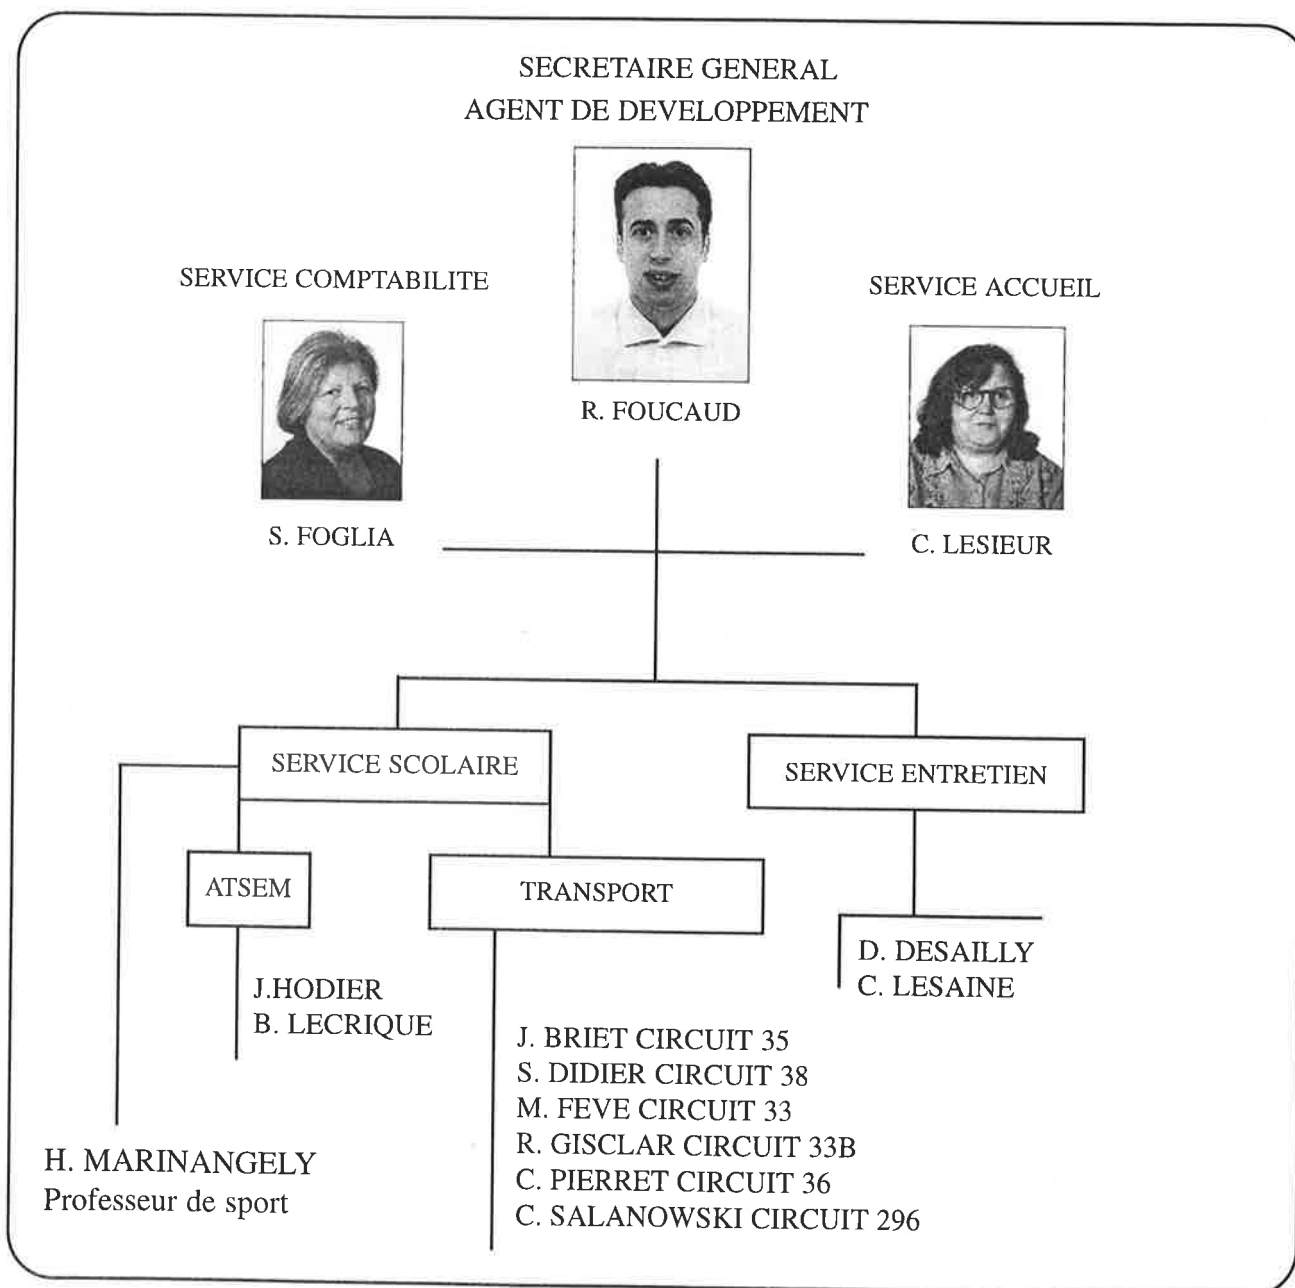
SECRETAIRE GENERAL
AGENT DE DEVELOPPEMENT

SERVICE COMPTABILITE

SERVICE ACCUEIL

R. FOUCAUD

S. FOGLIA

C. LESIEUR

SERVICE SCOLAIRE

SERVICE ENTRETIEN

ATSEM

TRANSPORT

D. DESAILLY
C. LESAINE

J.HODIER
B. LECRIQUE

J. BRIET CIRCUIT 35
S. DIDIER CIRCUIT 38
M. FEVE CIRCUIT 33
R. GISCLAR CIRCUIT 33B
C. PIERRET CIRCUIT 36
C. SALANOWSKI CIRCUIT 296

H. MARINANGELY
Professeur de sport